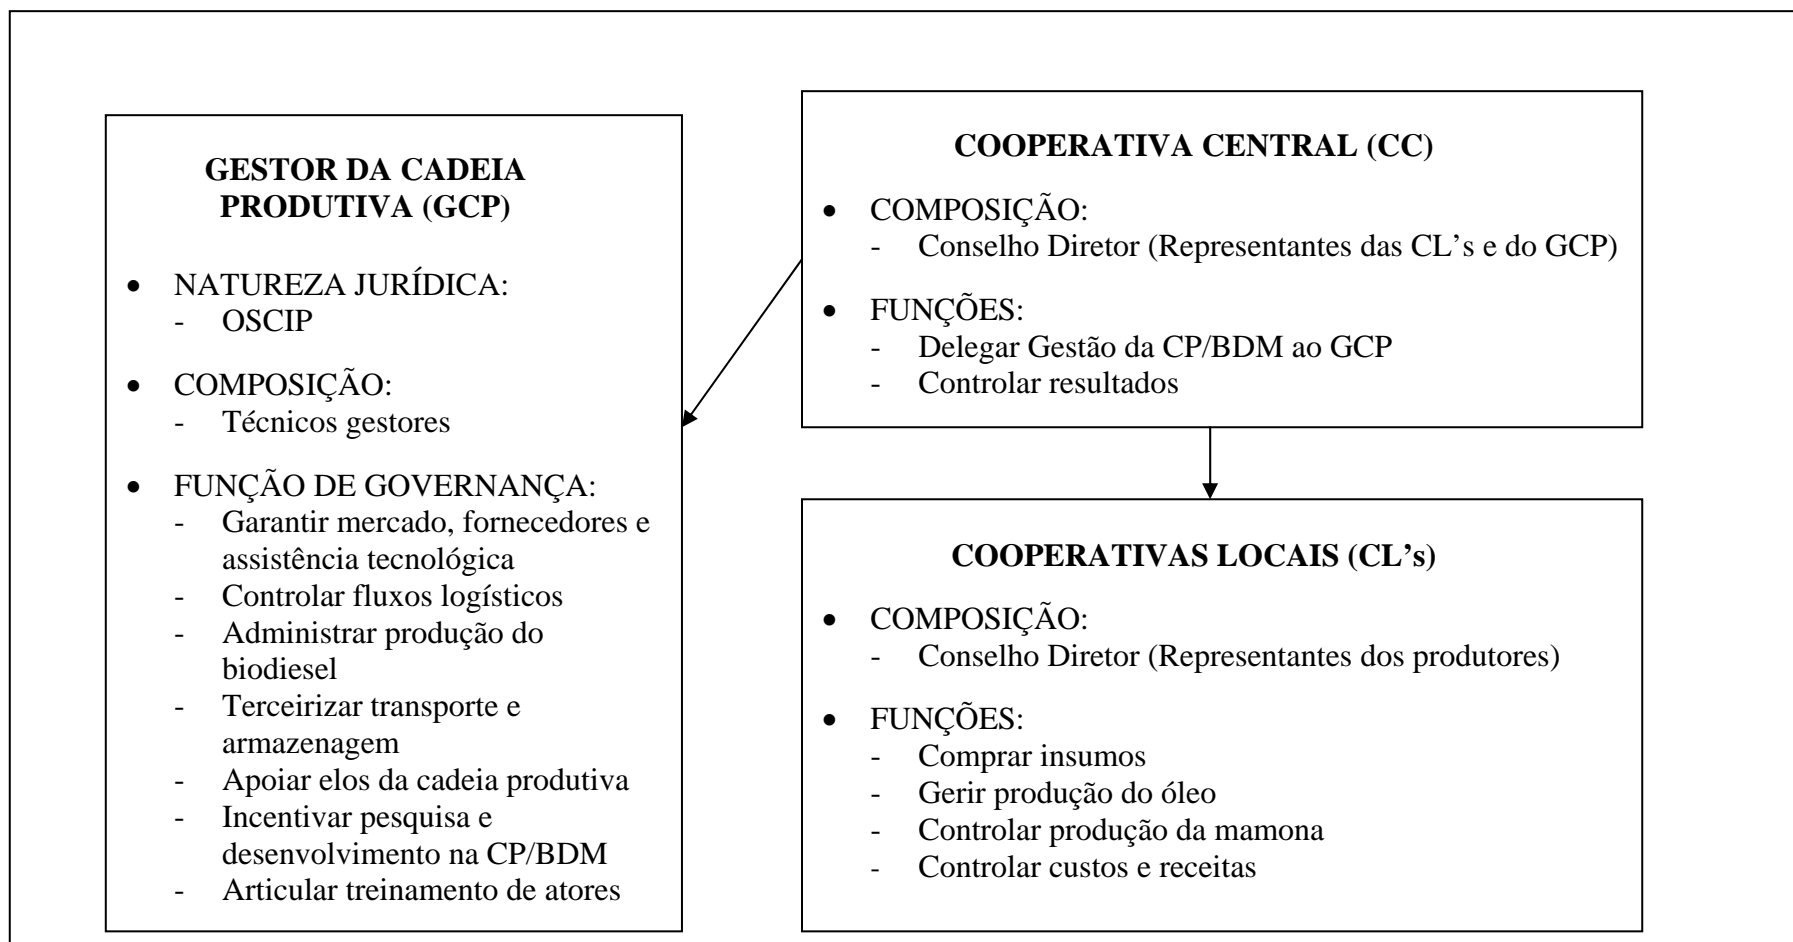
GESTOR DA CADEIA PRODUTIVA (GCP)

- NATUREZA JURÍDICA:
  - OSCIP
- COMPOSIÇÃO:
  - Técnicos gestores
- FUNÇÃO DE GOVERNANÇA:
  - Garantir mercado, fornecedores e assistência tecnológica
  - Controlar fluxos logísticos
  - Administrar produção do biodiesel
  - Terceirizar transporte e armazenagem
  - Apoiar elos da cadeia produtiva
  - Incentivar pesquisa e desenvolvimento na CP/BDM
  - Articular treinamento de atores

COOPERATIVA CENTRAL (CC)

- COMPOSIÇÃO:
  - Conselho Diretor (Representantes das CL's e do GCP)
- FUNÇÕES:
  - Delegar Gestão da CP/BDM ao GCP
  - Controlar resultados

COOPERATIVAS LOCAIS (CL's)

- COMPOSIÇÃO:
  - Conselho Diretor (Representantes dos produtores)
- FUNÇÕES:
  - Comprar insumos
  - Gerir produção do óleo
  - Controlar produção da mamona
  - Controlar custos e receitas